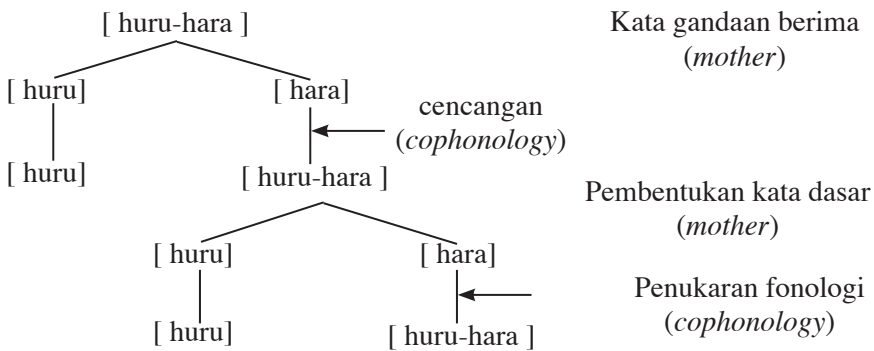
[ huru-hara ]

Kata gandaan berima (*mother*)

[ huru]

[ hara]

cencangan (*cophonology*)

[ huru]

[ huru-hara ]

Pembentukan kata dasar (*mother*)

[ huru]

[ hara]

Penukaran fonologi (*cophonology*)

[ huru]

[ huru-hara ]